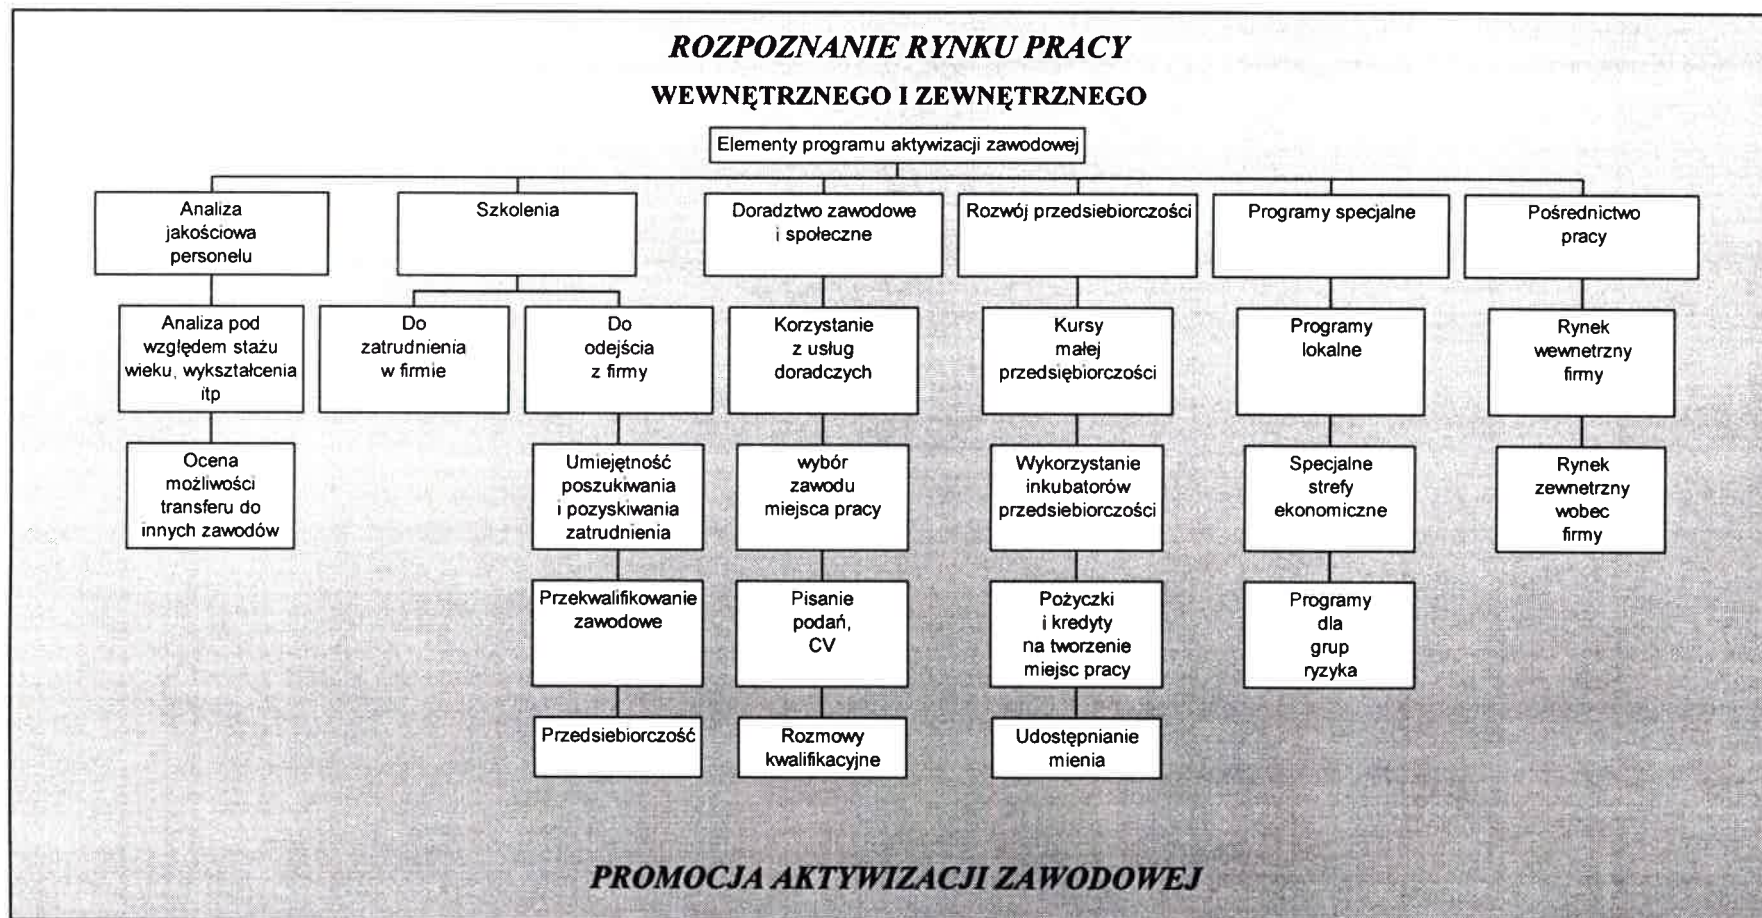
ROZPOZNANIE RYNKU PRACY

WEWNĘTRZNEGO I ZEWNĘTRZNEGO

Elementy programu aktywizacji zawodowej

Analiza jakościowa personelu

Analiza pod względem stażu wieku, wykształcenia itp

Ocena możliwości transferu do innych zawodów

Szkolenia

Do zatrudnienia w firmie

Do odejścia z firmy

Umiejętność poszukiwania i pozyskiwania zatrudnienia

Przekwalifikowanie zawodowe

Przedsiebiorczość

Doradztwo zawodowe i społeczne

Korzystanie z usług doradczych

wybór zawodu miejsca pracy

Pisanie podań, CV

Rozmowy kwalifikacyjne

Rozwój przedsiebiorczości

Kursy małej przedsiębiorczości

Wykorzystanie inkubatorów przedsiebiorczości

Pożyczki i kredyty na tworzenie miejsc pracy

Udostępnianie mienia

Programy specjalne

Programy lokalne

Specjalne strefy ekonomiczne

Programy dla grup ryzyka

Pośrednictwo pracy

Rynek wewnetrzny firmy

Rynek zewnetrzny wobec firmy

PROMOCJA AKTYWIZACJI ZAWODOWEJ